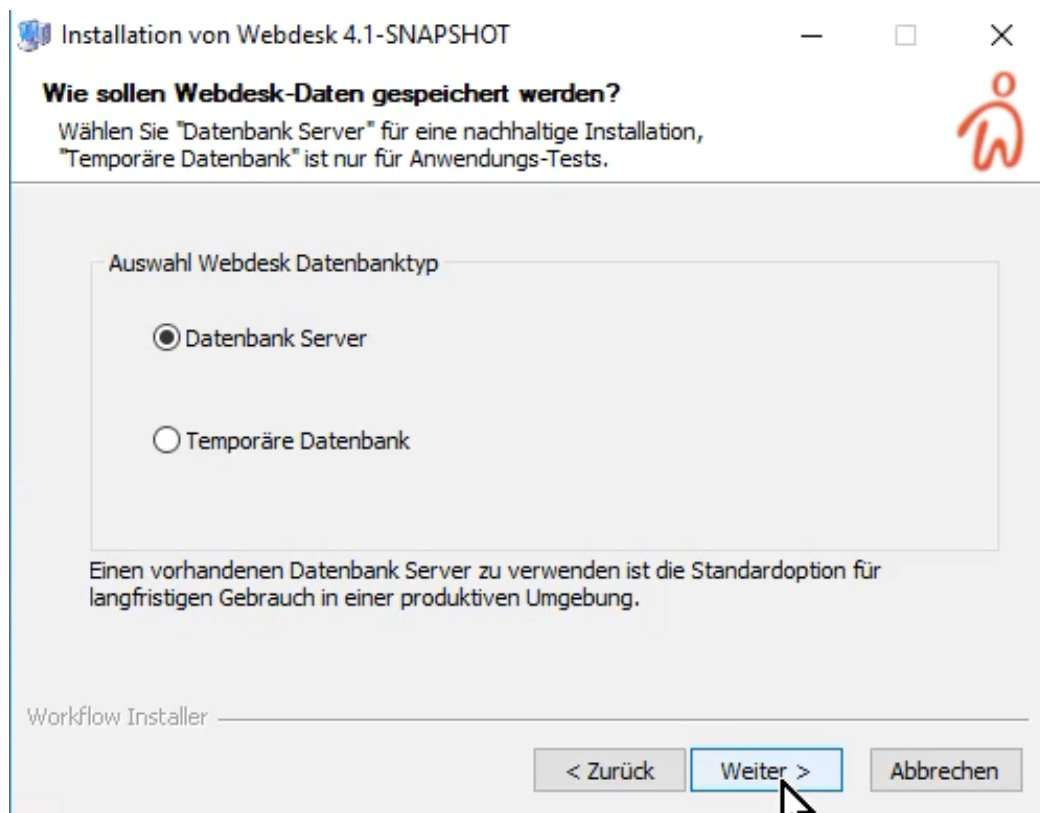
Installation von Webdesk 4.1-SNAPSHOT

Wie sollen Webdesk-Daten gespeichert werden?

Wählen Sie "Datenbank Server" für eine nachhaltige Installation, "Temporäre Datenbank" ist nur für Anwendungs-Tests.

Auswahl Webdesk Datenbanktyp

Datenbank Server

Temporäre Datenbank

Einen vorhandenen Datenbank Server zu verwenden ist die Standardoption für langfristigen Gebrauch in einer produktiven Umgebung.

Workflow Installer

< Zurück

Weiter >

Abbrechen